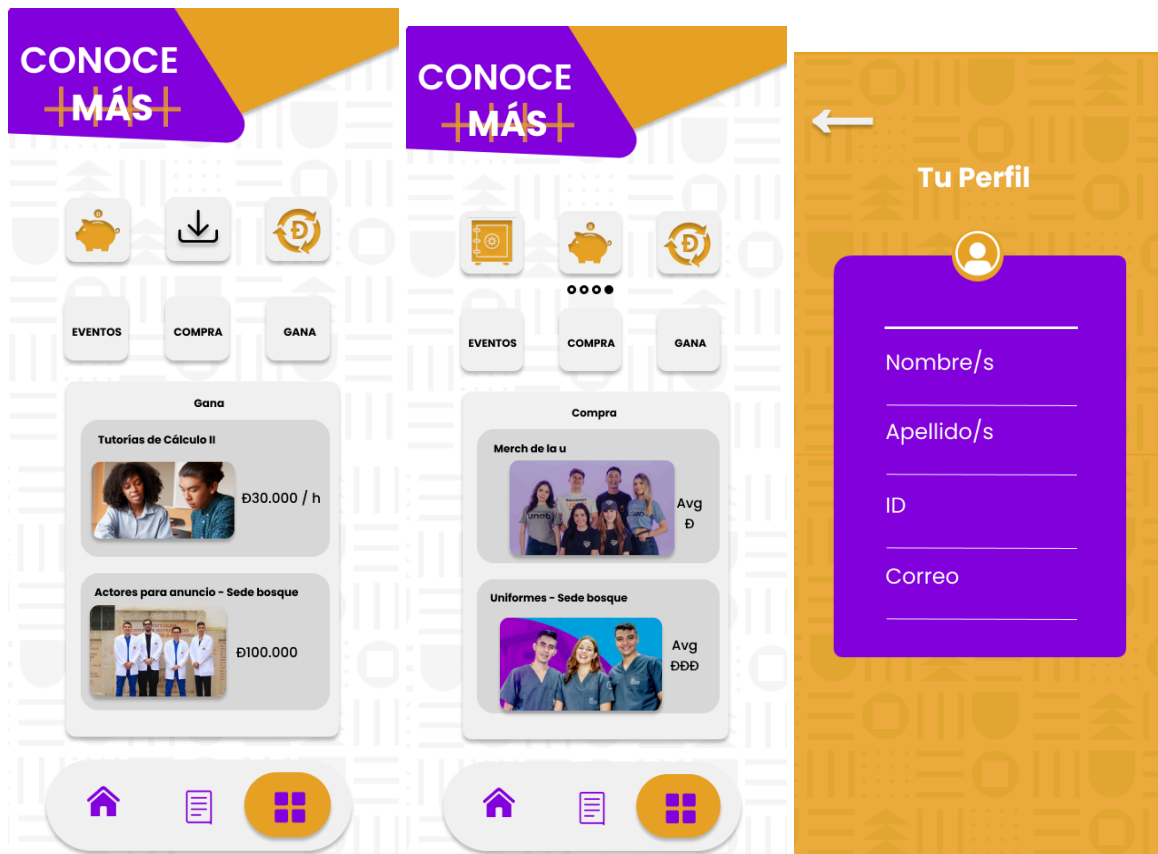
CONOCE MÁS

EVENTOS
COMPRA
GANA

Gana

Tutorías de Cálculo II
Đ30.000 / h

Actores para anuncio - Sede bosque
Đ100.000

CONOCE MÁS

EVENTOS
COMPRA
GANA

Compra

Merch de la u
Avg Đ

Uniformes - Sede bosque
Avg ĐĐĐ

Tu Perfil

Nombre/s
Apellido/s
ID
Correo